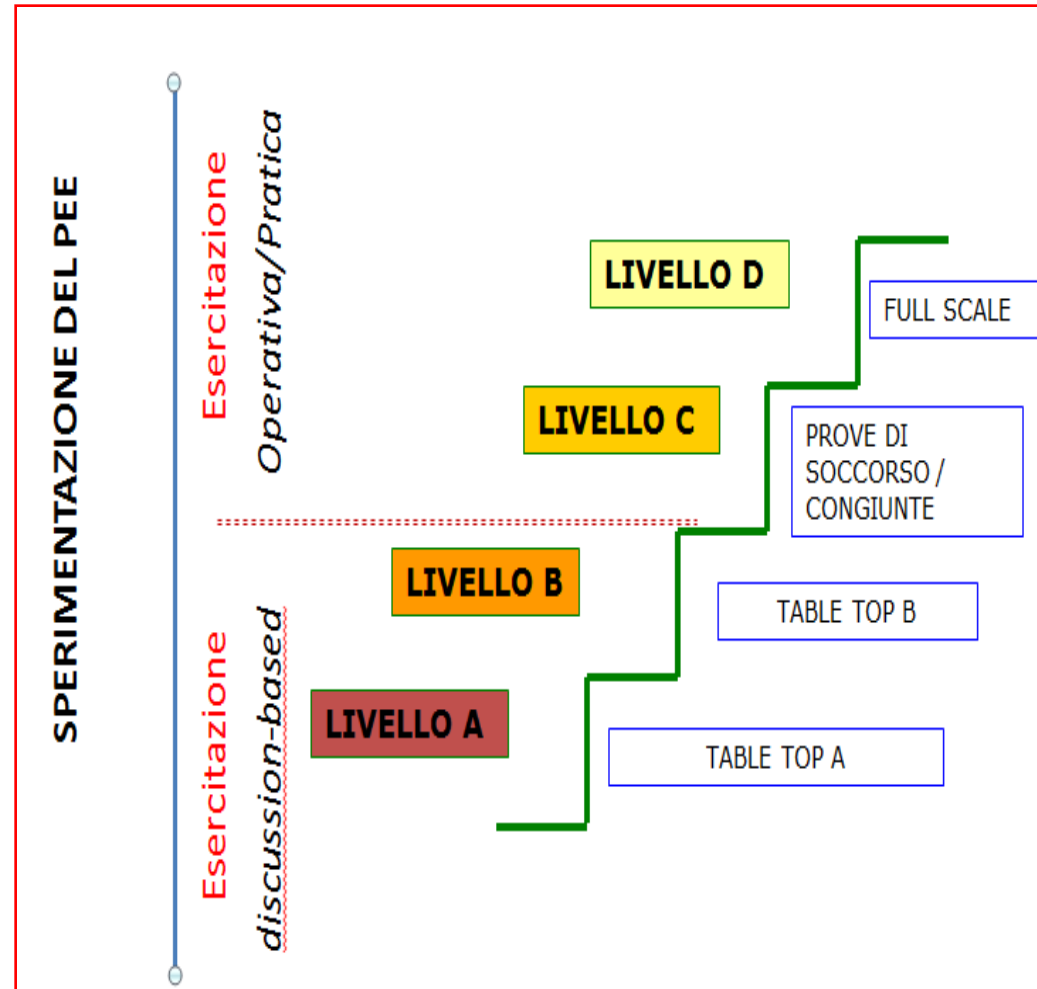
SPERIMENTAZIONE DEL PEE

Esercitazione
Operativa/Pratica

Esercitazione
discussion-based

LIVELLO D

FULL SCALE

LIVELLO C

PROVE DI SOCCORSO / CONGIUNTE

LIVELLO B

TABLE TOP B

LIVELLO A

TABLE TOP A